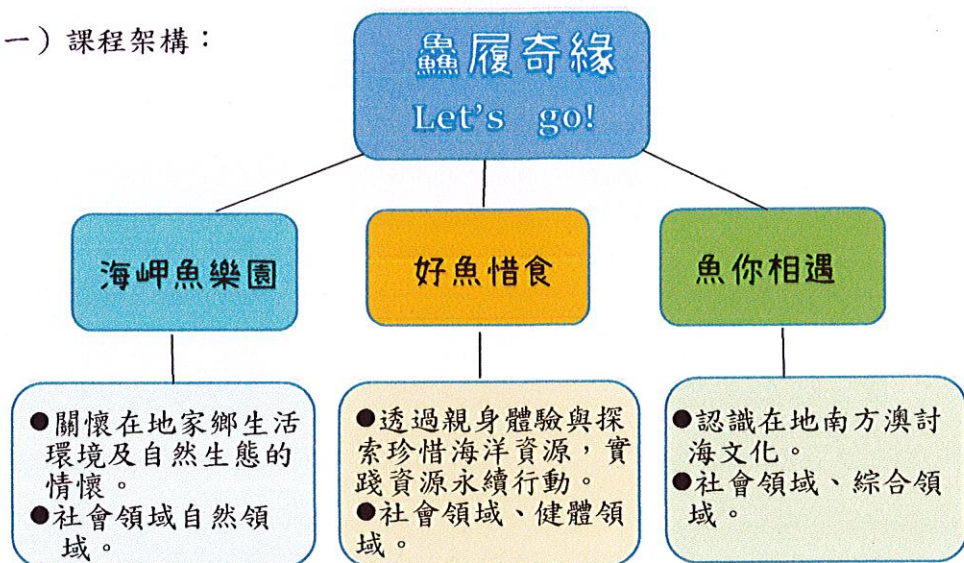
一）課程架構：

鱻履奇緣
Let's go!

海岬魚樂園

好魚惜食

魚你相遇

●關懷在地家鄉生活環境及自然生態的情懷。
●社會領域自然領域。

●透過親身體驗與探索珍惜海洋資源，實踐資源永續行動。
●社會領域、健體領域。

●認識在地南方澳討海文化。
●社會領域、綜合領域。